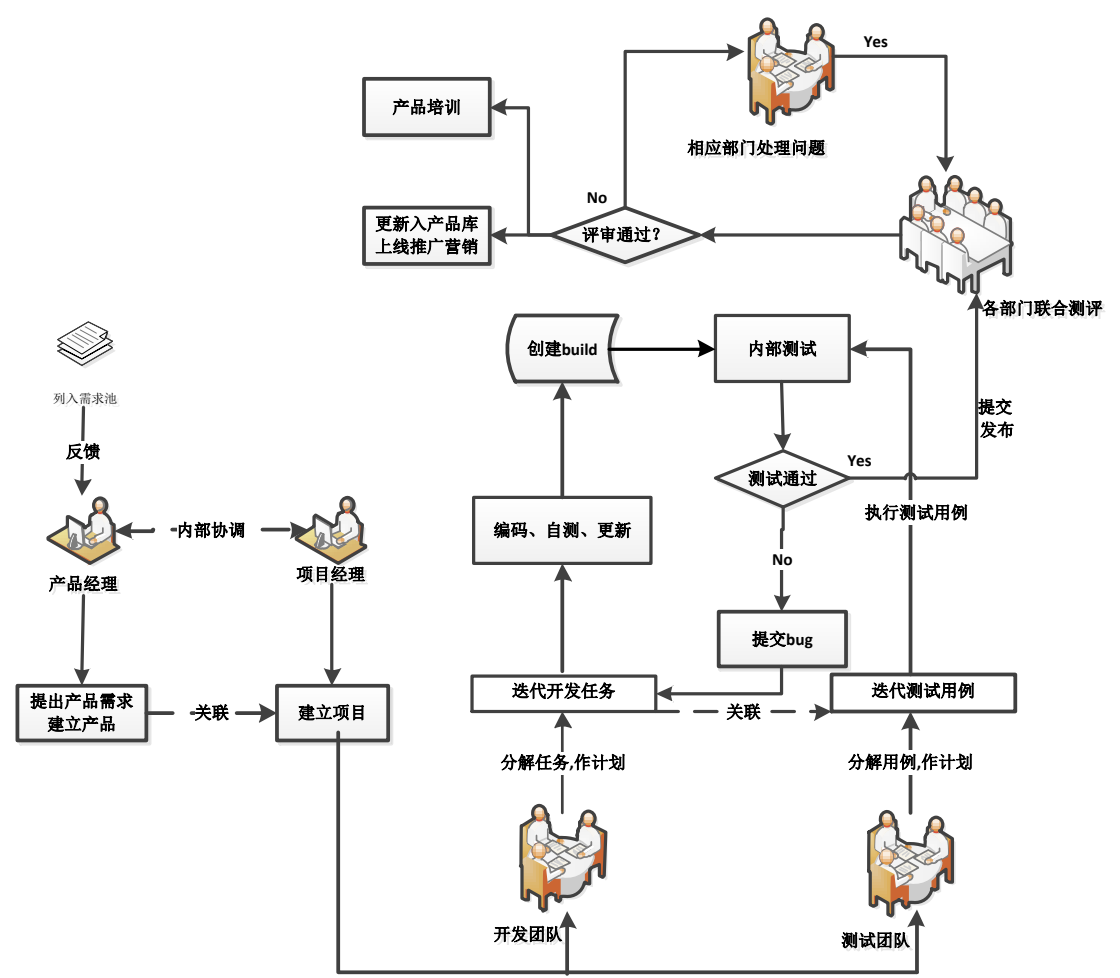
产品培训

相应部门处理问题

Yes

No

更新入产品库
上线推广营销

评审通过?

各部门联合测评

创建build

内部测试

提交
发布

列入需求池

反馈

测试通过

Yes

执行测试用例

编码、自测、更新

内部协调

No

产品经理

项目经理

提交bug

提出产品需求
建立产品

关联

建立项目

迭代开发任务

关联

迭代测试用例

分解任务,作计划

分解用例,作计划

开发团队

测试团队